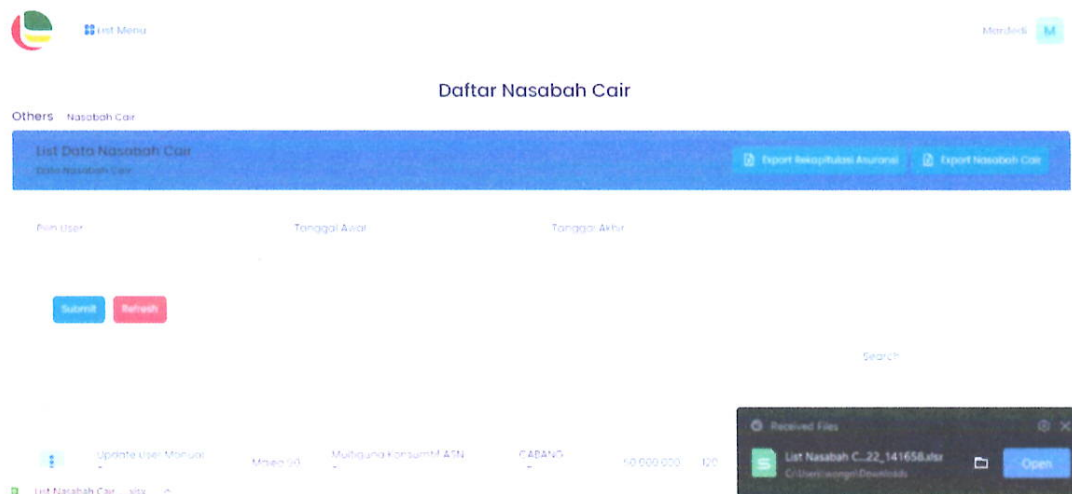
List Menu

Mardedi M

Daftar Nasabah Cair

Others Nasabah Cair

List Data Nasabah Cair
Data Nasabah Cair

Export Rekapitulasi Asuransi
Export Nasabah Cair

Pilih User
Tanggal Awal
Tanggal Akhir

Submit
Refresh

Search

Update User Manual
Maret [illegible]
Multiguna Konsumtif ASN
CABANG
50.000.000
120

Received Files
List Nasabah C...22_141658.xlsx
C:\Users\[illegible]\Downloads
Open

List Nasabah Cair ....xlsx